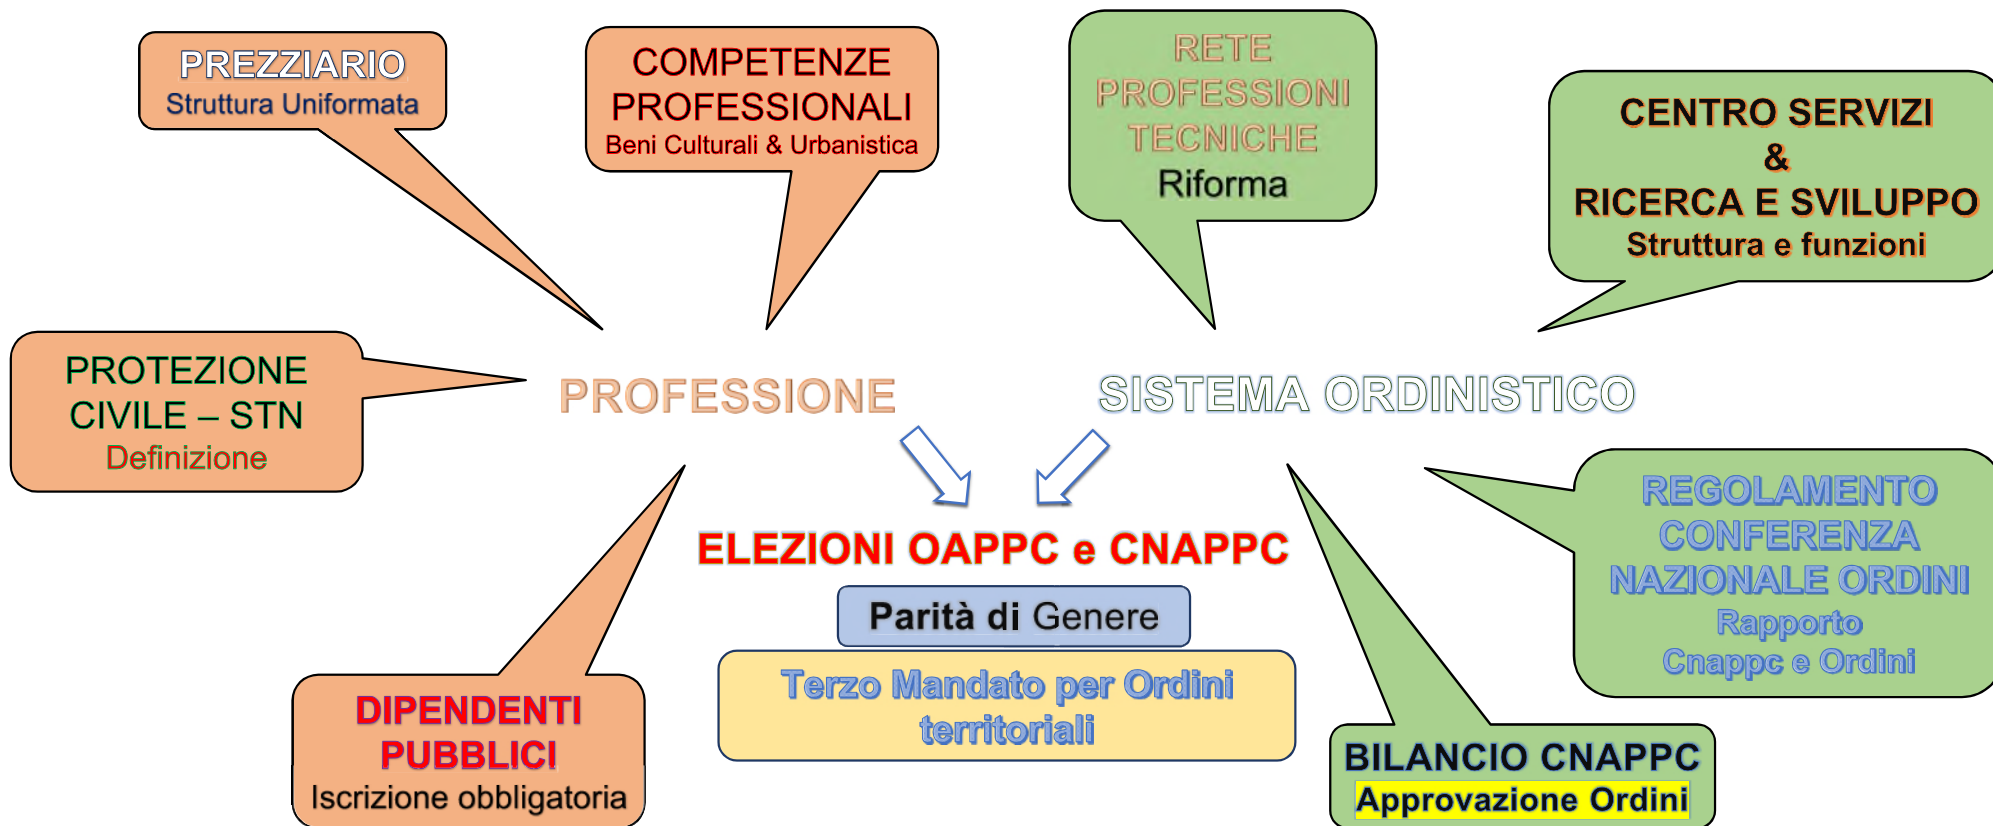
PREZZIARIO
Struttura Uniformata

COMPETENZE PROFESSIONALI
Beni Culturali & Urbanistica

RETE PROFESSIONI TECNICHE
Riforma

CENTRO SERVIZI
&
RICERCA E SVILUPPO
Struttura e funzioni

PROTEZIONE CIVILE – STN
Definizione

PROFESSIONE

SISTEMA ORDINISTICO

ELEZIONI OAPPC e CNAPPC

Parità di Genere

Terzo Mandato per Ordini territoriali

REGOLAMENTO CONFERENZA NAZIONALE ORDINI
Rapporto Cnappc e Ordini

DIPENDENTI PUBBLICI
Iscrizione obbligatoria

BILANCIO CNAPPC
Approvazione Ordini